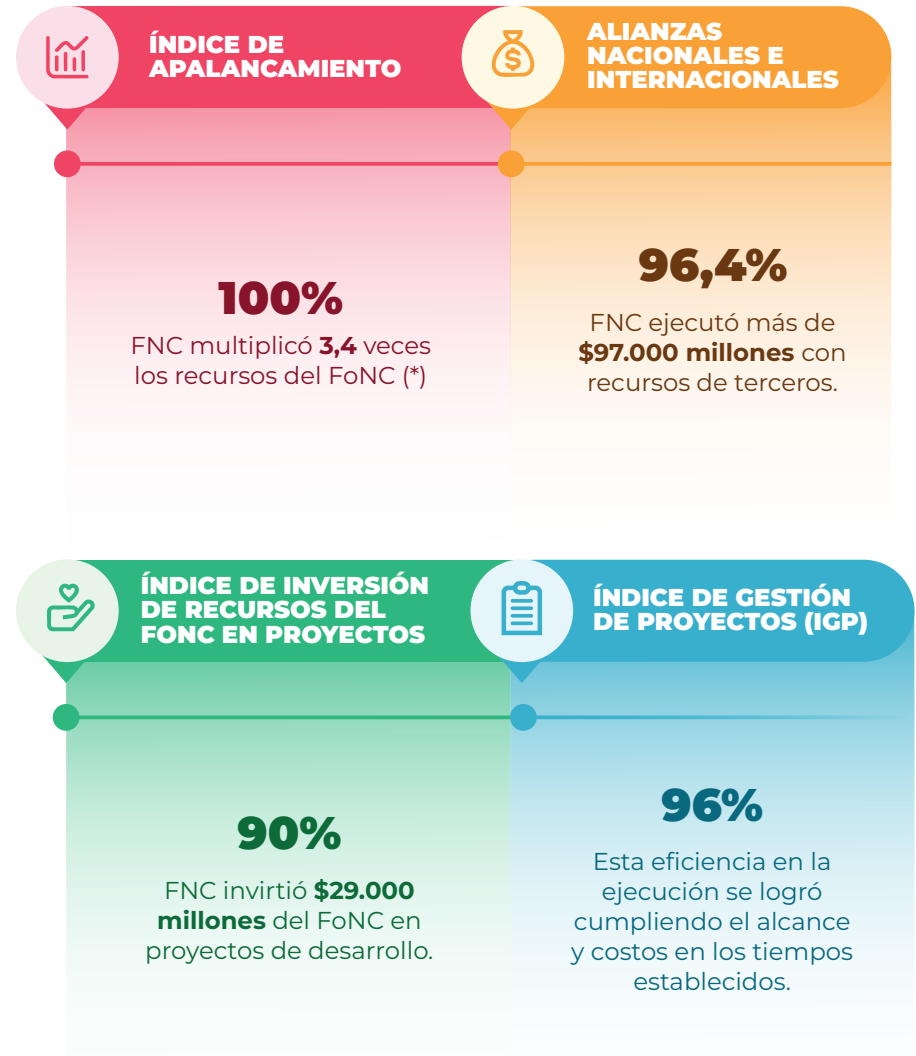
ÍNDICE DE APALANCAMIENTO

100%

FNC multiplicó **3,4** veces los recursos del FoNC (*)

ALIANZAS NACIONALES E INTERNACIONALES

96,4%

FNC ejecutó más de **$97.000 millones** con recursos de terceros.

ÍNDICE DE INVERSIÓN DE RECURSOS DEL FONC EN PROYECTOS

90%

FNC invirtió **$29.000 millones** del FoNC en proyectos de desarrollo.

ÍNDICE DE GESTIÓN DE PROYECTOS (IGP)

96%

Esta eficiencia en la ejecución se logró cumpliendo el alcance y costos en los tiempos establecidos.